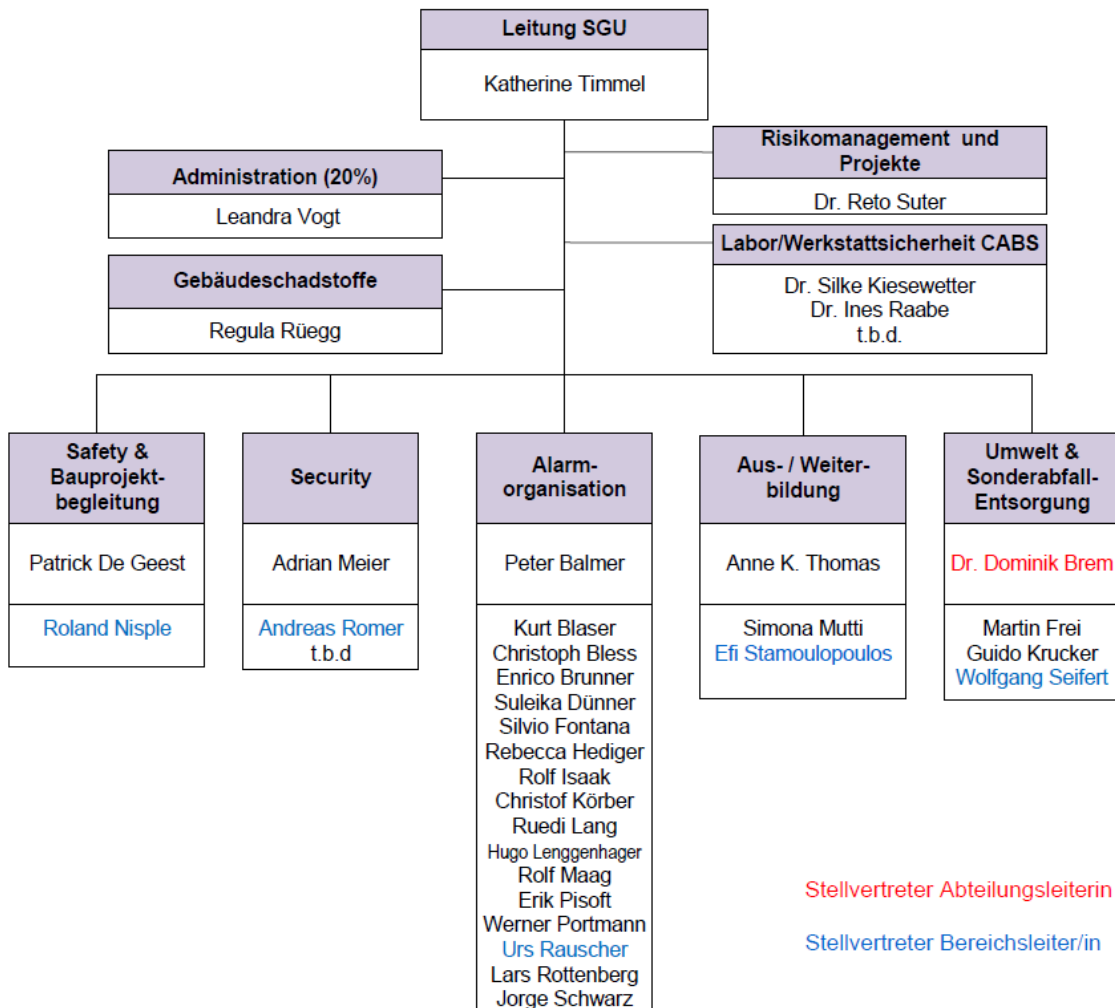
Leitung SGU

Katherine Timmel

Administration (20%)

Leandra Vogt

Gebäudeschadstoffe

Regula Rüegg

Risikomanagement und Projekte

Dr. Reto Suter

Labor/Werkstattsicherheit CABS

Dr. Silke Kiesewetter
Dr. Ines Raabe
t.b.d.

Safety & Bauprojektbegleitung

Patrick De Geest

Roland Nisple

Security

Adrian Meier

Andreas Romer
t.b.d

Alarmorganisation

Peter Balmer

Kurt Blaser
Christoph Bless
Enrico Brunner
Suleika Dünner
Silvio Fontana
Rebecca Hediger
Rolf Isaak
Christof Körber
Ruedi Lang
Hugo Lenggenhager
Rolf Maag
Erik Pisoft
Werner Portmann
Urs Rauscher
Lars Rottenberg
Jorge Schwarz

Aus- / Weiterbildung

Anne K. Thomas

Simona Mutti
Efi Stamoulopoulos

Umwelt & Sonderabfall-Entsorgung

Dr. Dominik Brem

Martin Frei
Guido Krucker
Wolfgang Seifert

Stellvertreter Abteilungsleiterin

Stellvertreter Bereichsleiter/in